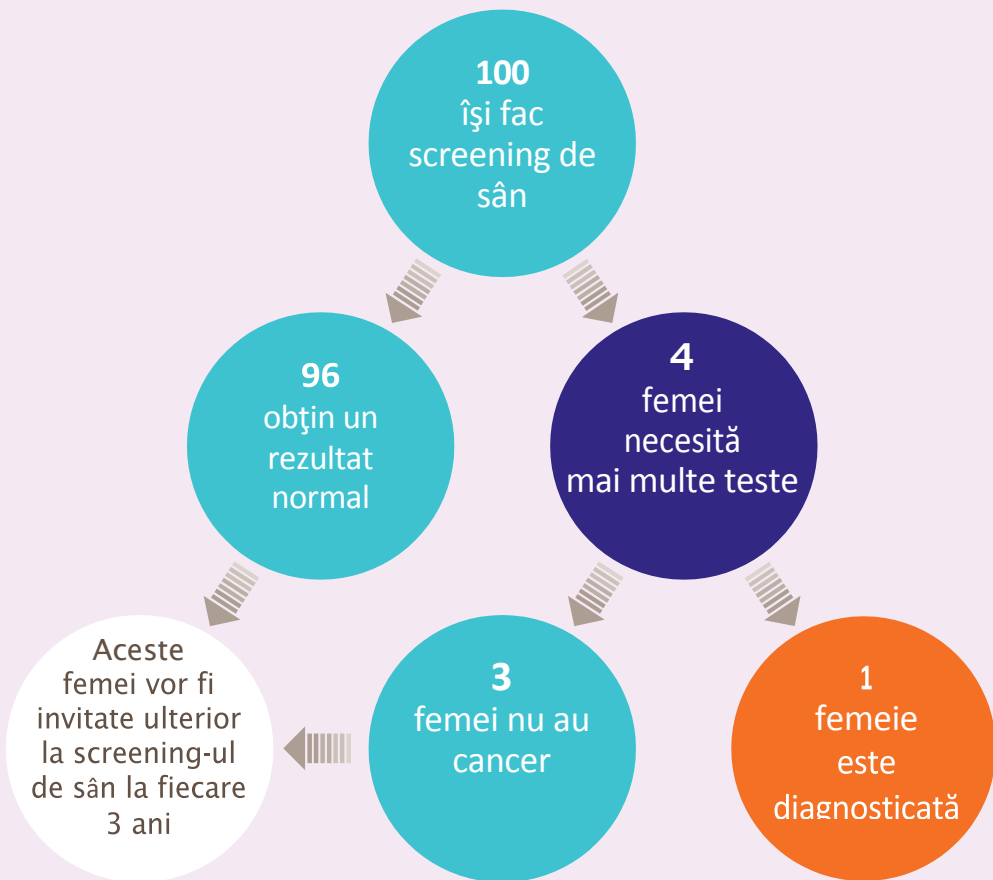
**100**
îşi fac screening de sân

**96**
obţin un rezultat normal

**4**
femei necesită mai multe teste

Aceste femei vor fi invitate ulterior la screening-ul de sân la fiecare 3 ani

**3**
femei nu au cancer

**1**
femeie este diagnosticată